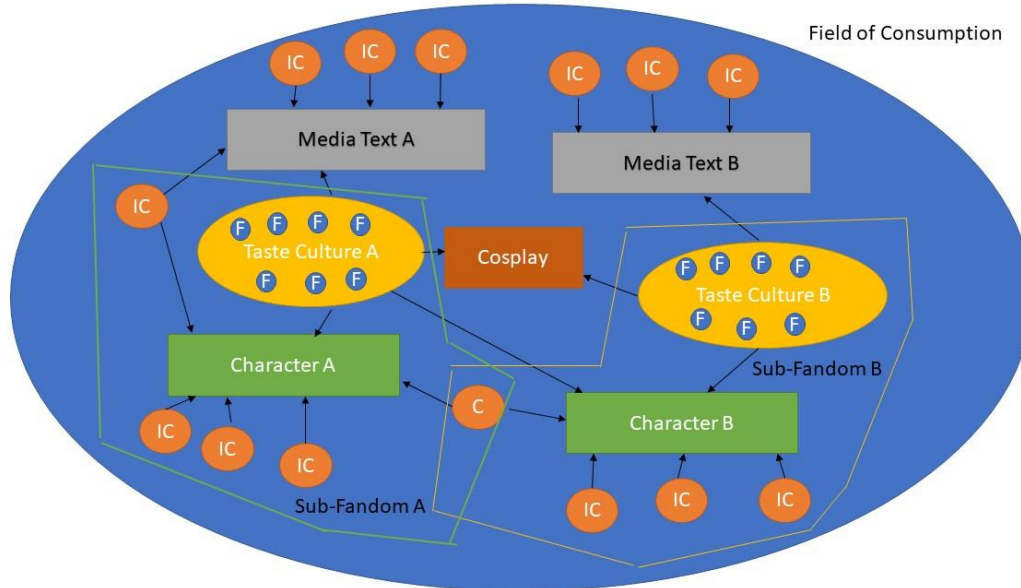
Field of Consumption

IC IC IC

Media Text A

IC IC IC

Media Text B

IC

F F F F
Taste Culture A
F F F

Cosplay

F F F F
Taste Culture B
F F F

Character A

Sub-Fandom B

C

Character B

IC IC IC

Sub-Fandom A

IC IC IC